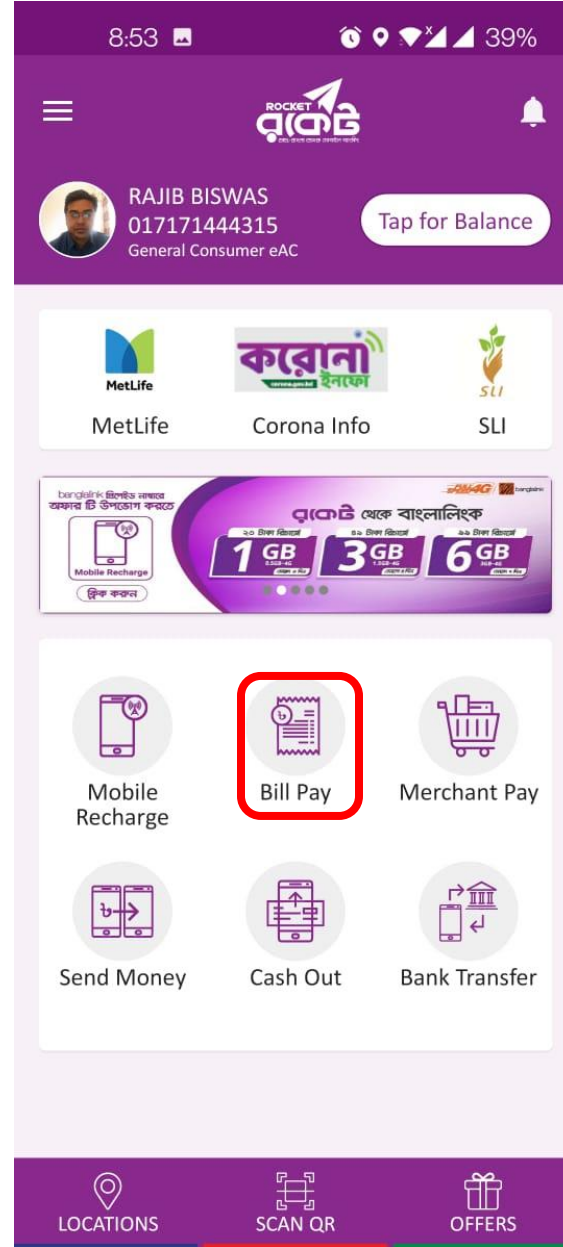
8:53 39%

ROCKET রকেট

RAJIB BISWAS
017171444315
General Consumer eAC

Tap for Balance

MetLife
MetLife

করোনা ইনফো
corona.gov.bd
Corona Info

SLI
SLI

banglalink প্রিপেইড নম্বরে অফার টি উপভোগ করতে
Mobile Recharge
ক্লিক করুন

রকেট থেকে বাংলালিংক
1 GB
3 GB
6 GB

Mobile Recharge
Bill Pay
Merchant Pay
Send Money
Cash Out
Bank Transfer

LOCATIONS
SCAN QR
OFFERS